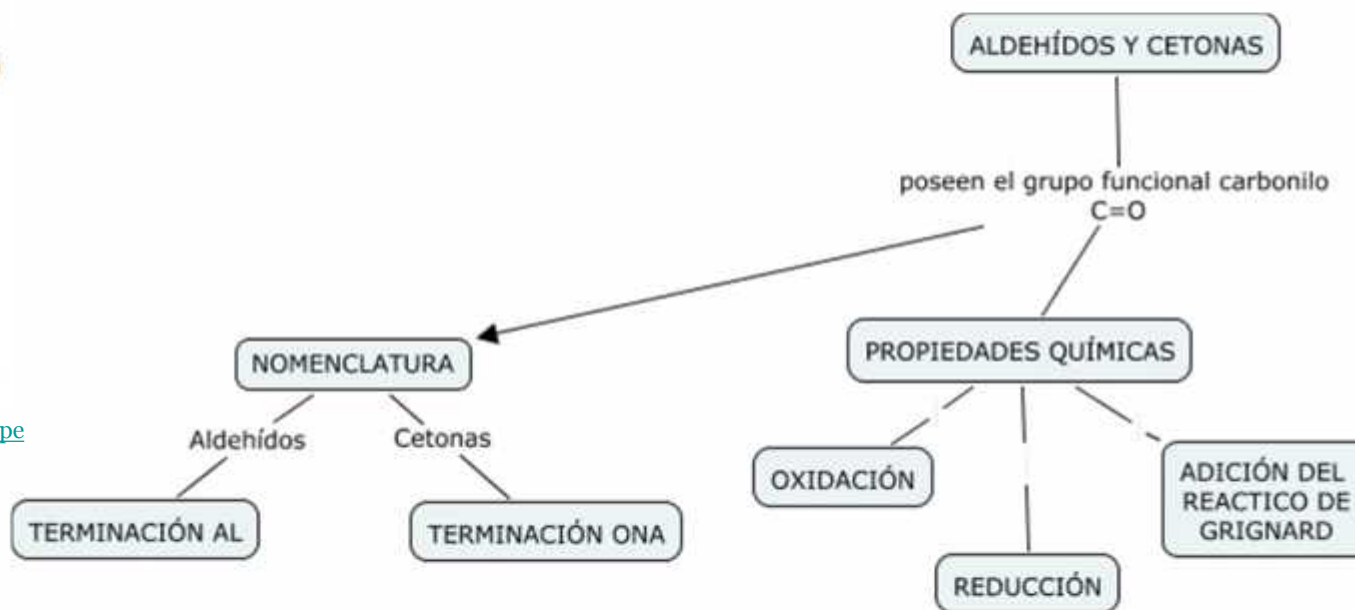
ALDEHÍDOS Y CETONAS

poseen el grupo funcional carbonilo C=O

NOMENCLATURA

Aldehídos

Cetonas

TERMINACIÓN AL

TERMINACIÓN ONA

PROPIEDADES QUÍMICAS

OXIDACIÓN

REDUCCIÓN

ADICIÓN DEL REACTICO DE GRIGNARD

pe